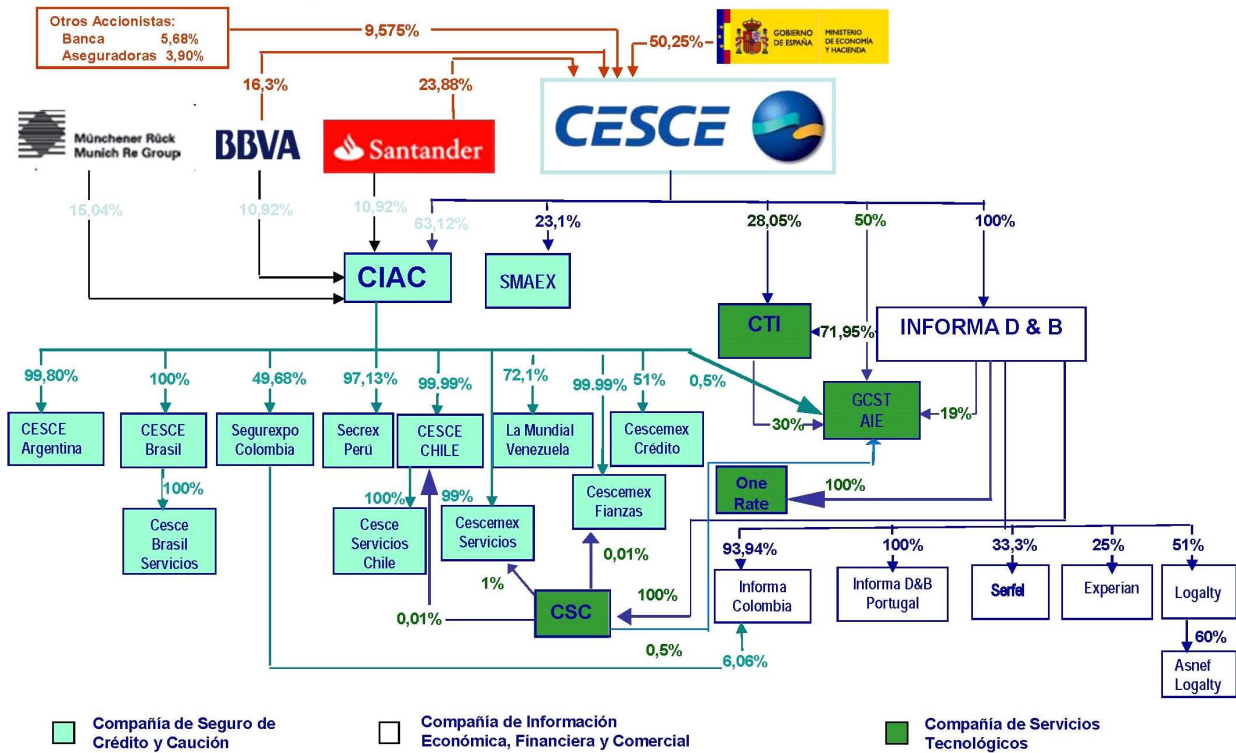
Otros Accionistas:
Banca 5,68%
Aseguradoras 3,90%

9,575%

50,25%

GOBIERNO DE ESPAÑA
MINISTERIO DE ECONOMÍA Y HACIENDA

16,3%

23,88%

CESCE

Münchener Rück
Munich Re Group

BBVA

Santander

15,04%

10,92%

10,92%

63,12%

23,1%

28,05%

50%

100%

CIAC

SMAEX

CTI

71,95%

INFORMA D & B

99,80%

100%

49,68%

97,13%

99.99%

72,1%

99.99%

51%

0,5%

GCST AIE

19%

30%

CESCE Argentina

CESCE Brasil

Segurexpo Colombia

Secrex Perú

CESCE CHILE

La Mundial Venezuela

Cescemex Crédito

100%

One Rate

100%

Cesce Brasil Servicios

100%

Cesce Servicios Chile

99%

Cescemex Servicios

Cescemex Fianzas

0,01%

93,94%

100%

33,3%

25%

51%

1%

CSC

100%

Informa Colombia

Informa D&B Portugal

Serfel

Experian

Logalty

0,01%

0,5%

6,06%

60%

Asnef Logalty

Compañía de Seguro de Crédito y Caución

Compañía de Información Económica, Financiera y Comercial

Compañía de Servicios Tecnológicos